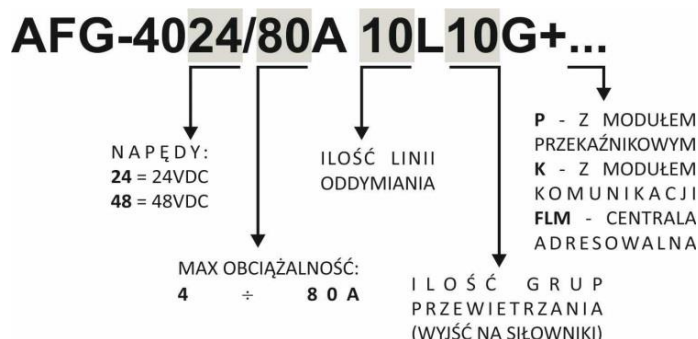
AFG-4024/80A 10L10G+...

NAPĘDY:
**24** = 24VDC
**48** = 48VDC

ILOŚĆ LINII ODDYMIANIA

MAX OBCIĄŻALNOŚĆ:
**4 ÷ 80A**

ILOŚĆ GRUP PRZEWIETRZANIA (WYJŚĆ NA SIŁOWNIKI)

**P** - Z MODUŁEM PRZEKAŹNIKOWYM
**K** - Z MODUŁEM KOMUNIKACJI
**FLM** - CENTRALA ADRESOWALNA